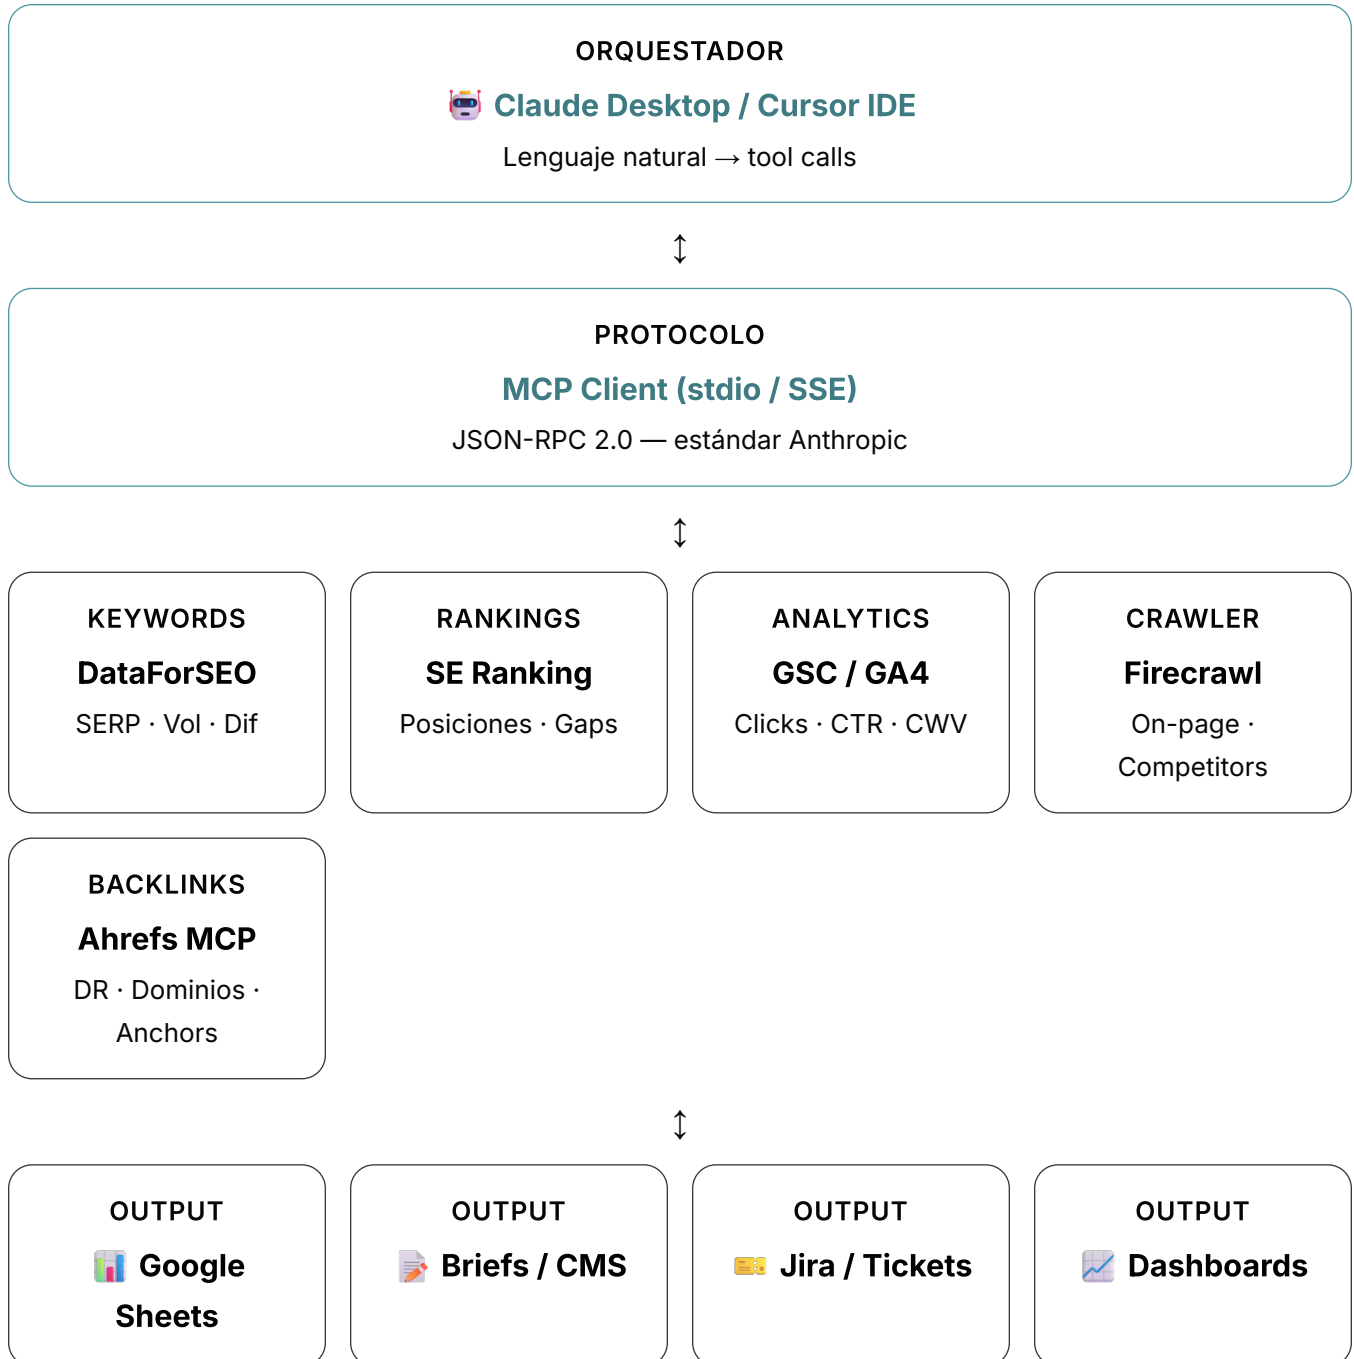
ORQUESTADOR

Claude Desktop / Cursor IDE

Lenguaje natural → tool calls

↕

PROTOCOLO

MCP Client (stdio / SSE)

JSON-RPC 2.0 — estándar Anthropic

↕

KEYWORDS

DataForSEO

SERP · Vol · Dif

RANKINGS

SE Ranking

Posiciones · Gaps

ANALYTICS

GSC / GA4

Clicks · CTR · CWV

CRAWLER

Firecrawl

On-page · Competitors

BACKLINKS

Ahrefs MCP

DR · Dominios · Anchors

↕

OUTPUT

Google Sheets

OUTPUT

Briefs / CMS

OUTPUT

Jira / Tickets

OUTPUT

Dashboards